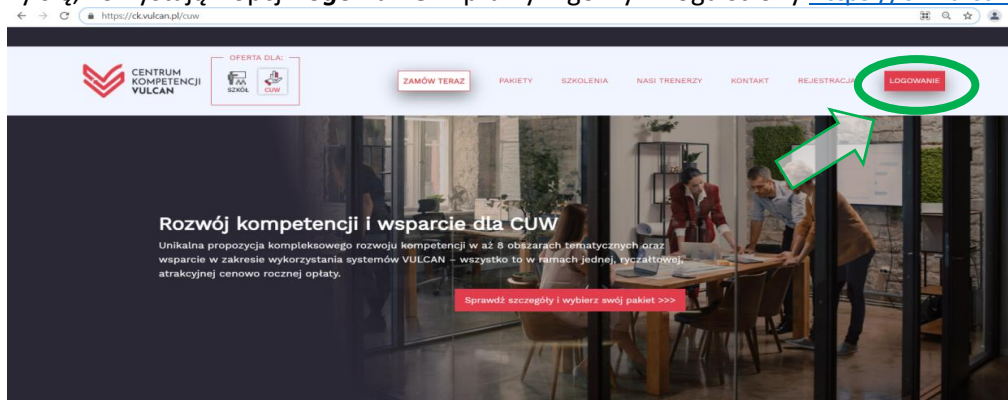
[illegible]

https://ck.vulcan.pl/cuw

CENTRUM KOMPETENCJI VULCAN

OFERTA DLA:

SZKÓŁ

CUW

ZAMÓW TERAZ

PAKIETY

SZKOLENIA

NASI TRENERZY

KONTAKT

REJESTRACJA

LOGOWANIE

Rozwój kompetencji i wsparcie dla CUW

Unikalna propozycja kompleksowego rozwoju kompetencji w aż 8 obszarach tematycznych oraz wsparcie w zakresie wykorzystania systemów VULCAN – wszystko to w ramach jednej, ryczałtowej, atrakcyjnej cenowo rocznej opłaty.

Sprawdź szczegóły i wybierz swój pakiet >>>